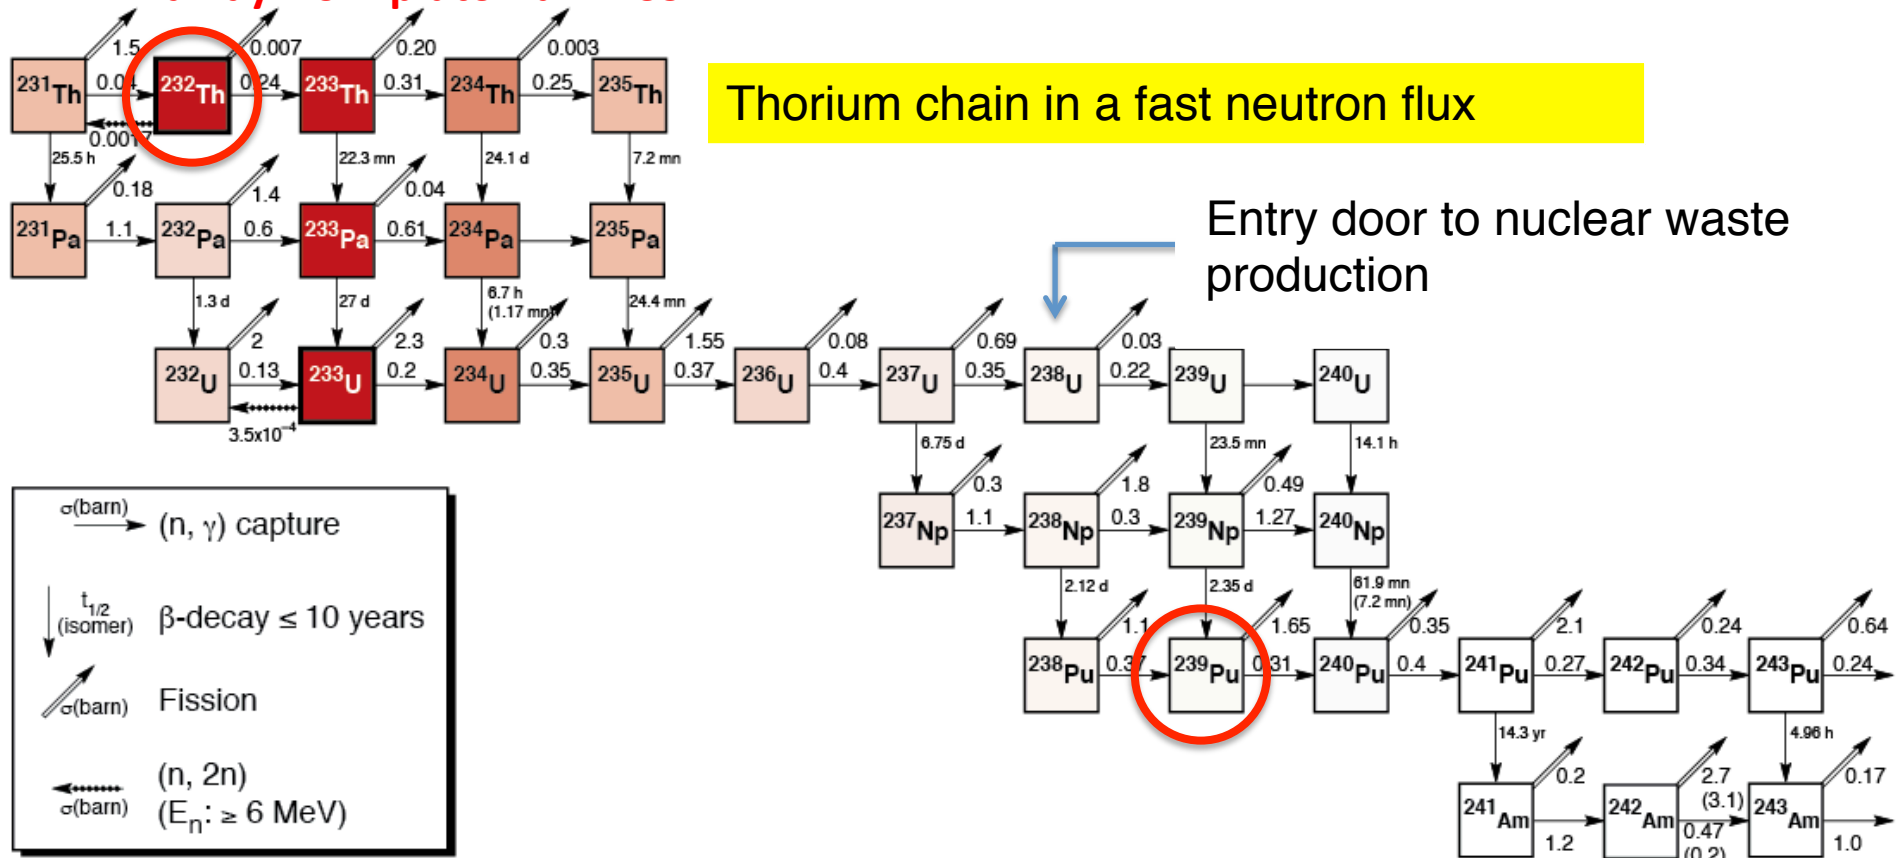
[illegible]

Thorium chain in a fast neutron flux

Entry door to nuclear waste production

$^{231}$Th 1.5 0.04 $^{232}$Th 0.007 0.24 0.0017 $^{233}$Th 0.20 0.31 $^{234}$Th 0.003 0.25 $^{235}$Th

25.5 h 22.3 mn 24.1 d 7.2 mn

$^{231}$Pa 0.18 1.1 $^{232}$Pa 1.4 0.6 $^{233}$Pa 0.04 0.61 $^{234}$Pa $^{235}$Pa

1.3 d 27 d 6.7 h (1.17 mn) 24.4 mn

$^{232}$U 2 0.13 $^{233}$U 2.3 0.2 3.5x10$^{-4}$ $^{234}$U 0.3 0.35 $^{235}$U 1.55 0.37 $^{236}$U 0.08 0.4 $^{237}$U 0.69 0.35 $^{238}$U 0.03 0.22 $^{239}$U $^{240}$U

6.75 d 23.5 mn 14.1 h

$^{237}$Np 0.3 1.1 $^{238}$Np 1.8 0.3 $^{239}$Np 0.49 1.27 $^{240}$Np

2.12 d 2.35 d 61.9 mn (7.2 mn)

$^{238}$Pu 1.1 0.37 $^{239}$Pu 1.65 0.31 $^{240}$Pu 0.35 0.4 $^{241}$Pu 2.1 0.27 $^{242}$Pu 0.24 0.34 $^{243}$Pu 0.64 0.24

14.3 yr 4.96 h

$^{241}$Am 0.2 1.2 $^{242}$Am 2.7 (3.1) 0.47 (0.2) $^{243}$Am 0.17 1.0

σ(barn) (n, γ) capture

$t_{1/2}$ (isomer) β-decay ≤ 10 years

σ(barn) Fission

σ(barn) (n, 2n) ($E_n$: ≥ 6 MeV)